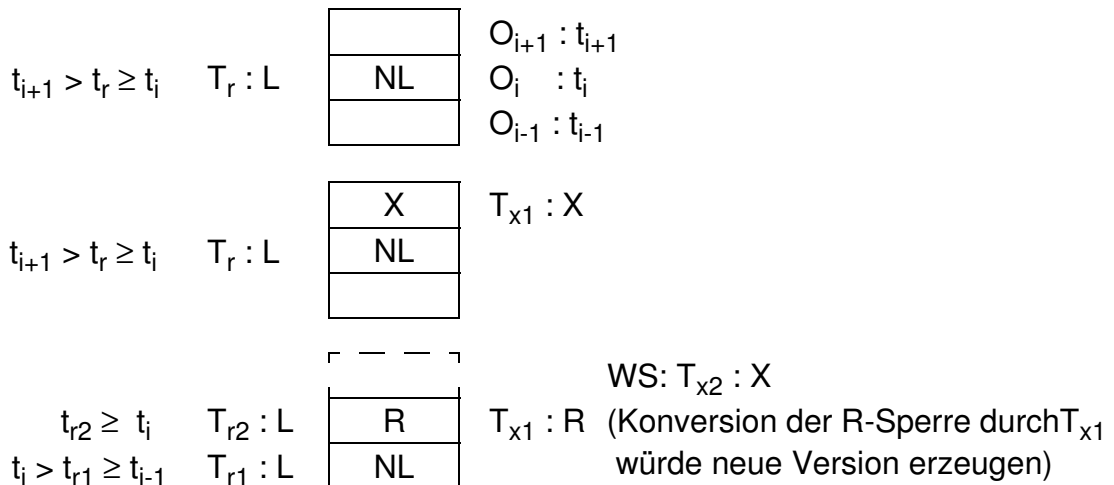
$t_{i+1} > t_r \geq t_i$ $T_r : L$

| |
|---|
| |
| NL |
| |

$O_{i+1} : t_{i+1}$
$O_i : t_i$
$O_{i-1} : t_{i-1}$

$t_{i+1} > t_r \geq t_i$ $T_r : L$

| |
|---|
| X |
| NL |
| |

$T_{x1} : X$

$t_{r2} \geq t_i$ $T_{r2} : L$
$t_i > t_{r1} \geq t_{i-1}$ $T_{r1} : L$

| |
|---|
| |
| R |
| NL |

WS: $T_{x2} : X$
$T_{x1} : R$ (Konversion der R-Sperre durch$T_{x1}$ würde neue Version erzeugen)